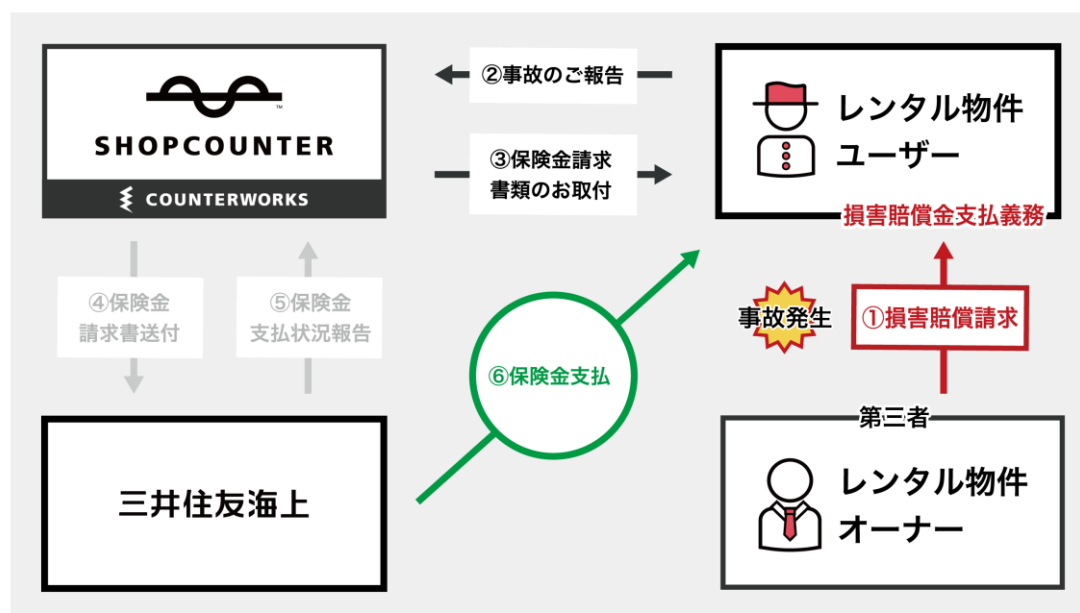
SHOPCOUNTER
COUNTERWORKS

②事故のご報告

③保険金請求
書類のお取付

レンタル物件
ユーザー

損害賠償金支払義務

④保険金
請求書送付

⑤保険金
支払状況報告

⑥保険金支払

事故発生

①損害賠償請求

第三者

三井住友海上

レンタル物件
オーナー